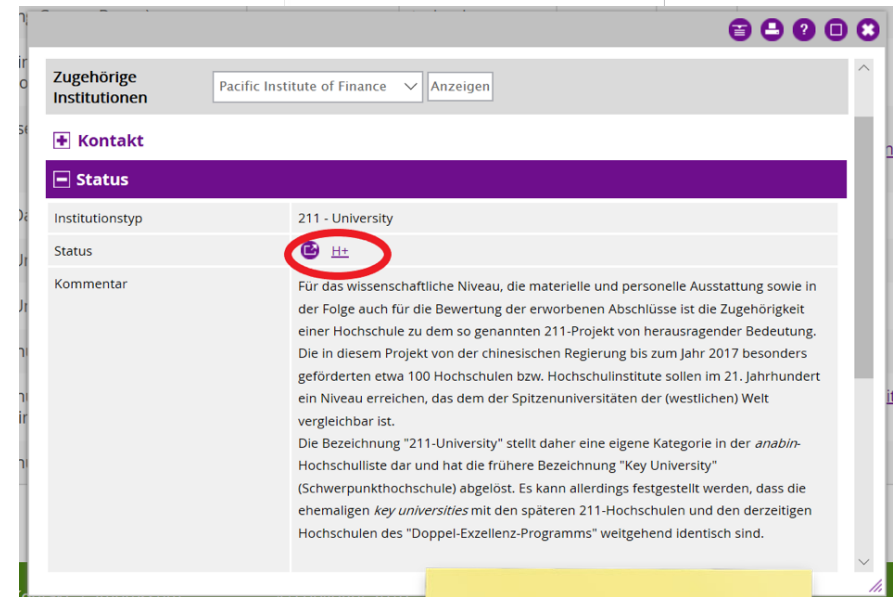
Zugehörige Institutionen | Pacific Institute of Finance | Anzeigen

Kontakt

Status

| Institutionstyp | 211 - University |
|---|---|
| Status | H+ |
| Kommentar | Für das wissenschaftliche Niveau, die materielle und personelle Ausstattung sowie in der Folge auch für die Bewertung der erworbenen Abschlüsse ist die Zugehörigkeit einer Hochschule zu dem so genannten 211-Projekt von herausragender Bedeutung. Die in diesem Projekt von der chinesischen Regierung bis zum Jahr 2017 besonders geförderten etwa 100 Hochschulen bzw. Hochschulinstitute sollen im 21. Jahrhundert ein Niveau erreichen, das dem der Spitzenuniversitäten der (westlichen) Welt vergleichbar ist. Die Bezeichnung "211-University" stellt daher eine eigene Kategorie in der anabin-Hochschulliste dar und hat die frühere Bezeichnung "Key University" (Schwerpunkthochschule) abgelöst. Es kann allerdings festgestellt werden, dass die ehemaligen key universities mit den späteren 211-Hochschulen und den derzeitigen Hochschulen des "Doppel-Exzellenz-Programms" weitgehend identisch sind. |